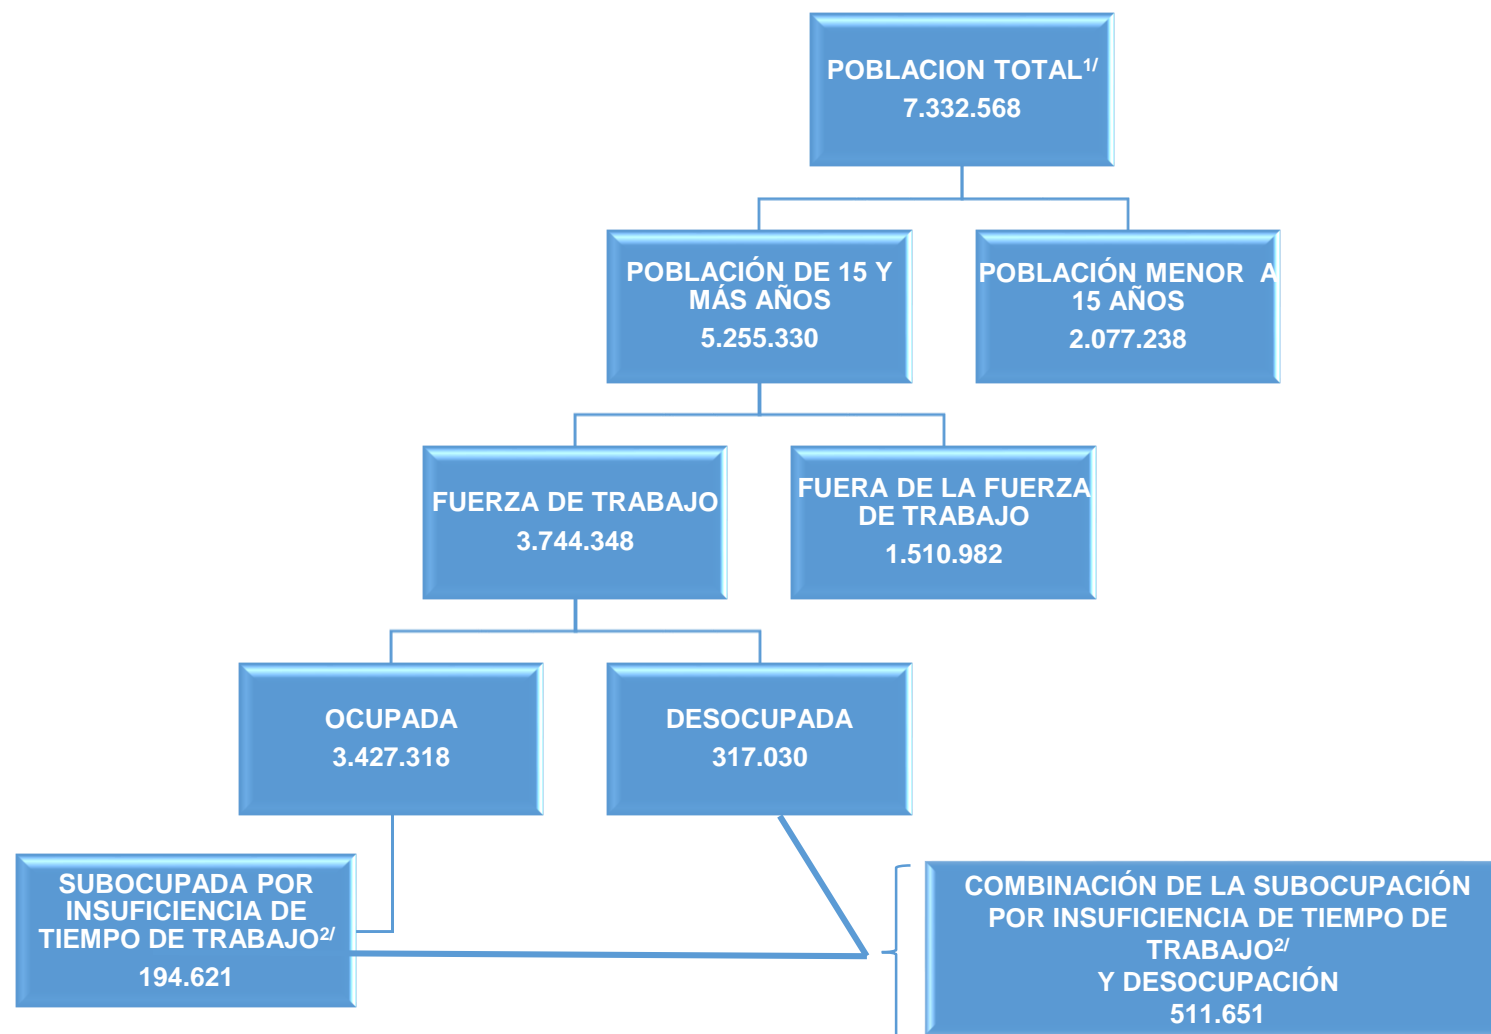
POBLACION TOTAL$^{1/}$
7.332.568

POBLACIÓN DE 15 Y MÁS AÑOS
5.255.330

POBLACIÓN MENOR A 15 AÑOS
2.077.238

FUERZA DE TRABAJO
3.744.348

FUERA DE LA FUERZA DE TRABAJO
1.510.982

OCUPADA
3.427.318

DESOCUPADA
317.030

SUBOCUPADA POR INSUFICIENCIA DE TIEMPO DE TRABAJO$^{2/}$
194.621

COMBINACIÓN DE LA SUBOCUPACIÓN POR INSUFICIENCIA DE TIEMPO DE TRABAJO$^{2/}$
Y DESOCUPACIÓN
511.651